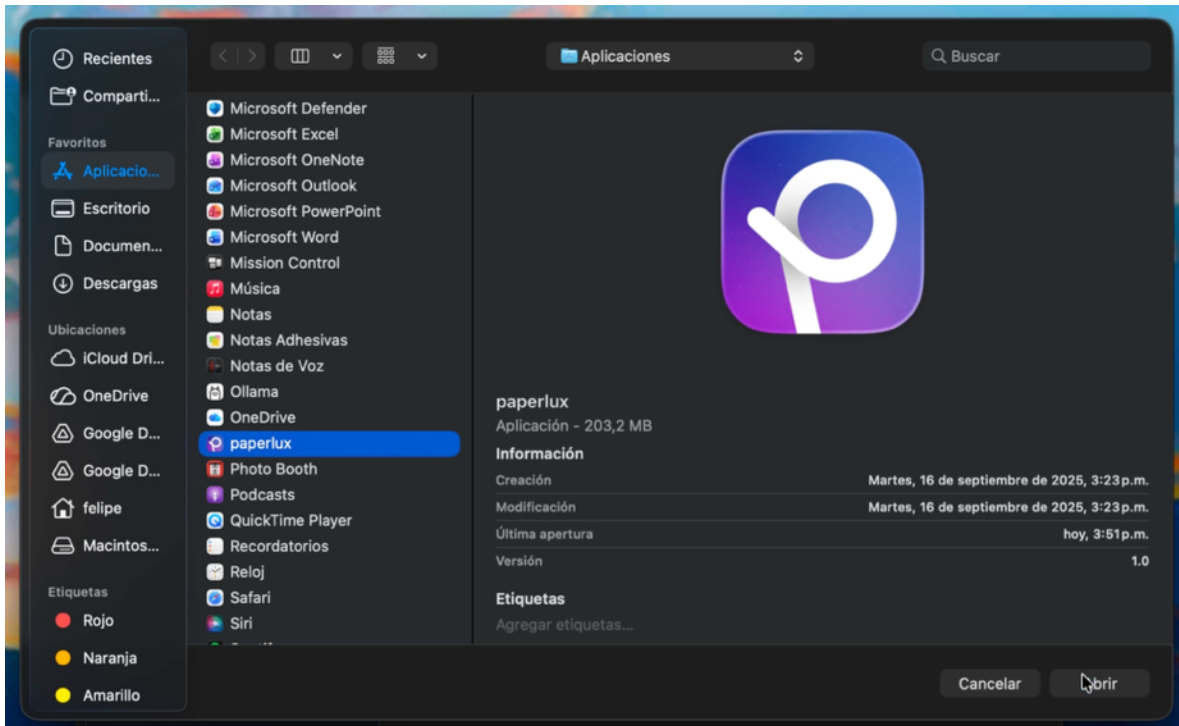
Recientes
Comparti...
Favoritos
Aplicacio...
Escritorio
Documen...
Descargas
Ubicaciones
iCloud Dri...
OneDrive
Google D...
Google D...
felipe
Macintos...
Etiquetas
Rojo
Naranja
Amarillo

Aplicaciones
Buscar

Microsoft Defender
Microsoft Excel
Microsoft OneNote
Microsoft Outlook
Microsoft PowerPoint
Microsoft Word
Mission Control
Música
Notas
Notas Adhesivas
Notas de Voz
Ollama
OneDrive
paperlux
Photo Booth
Podcasts
QuickTime Player
Recordatorios
Reloj
Safari
Siri

paperlux
Aplicación - 203,2 MB
Información
| | |
|---|---|
| Creación | Martes, 16 de septiembre de 2025, 3:23p.m. |
| Modificación | Martes, 16 de septiembre de 2025, 3:23p.m. |
| Última apertura | hoy, 3:51p.m. |
| Versión | 1.0 |

Etiquetas
Agregar etiquetas...

Cancelar
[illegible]brir